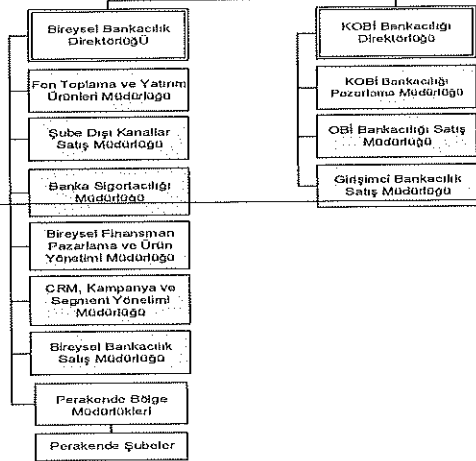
Bireysel Bankacılık Direktörlüğü

Fon Toplama ve Yatırım Ürünleri Müdürlüğü

Şube Dışı Kanallar Satış Müdürlüğü

Banka Sigortacılığı Müdürlüğü

Bireysel Finansman Pazarlama ve Ürün Yönetimi Müdürlüğü

CRM, Kampanya ve Segment Yönetimi Müdürlüğü

Bireysel Bankacılık Satış Müdürlüğü

Perakende Bölge Müdürlükleri

Perakende Şubeler

KOBİ Bankacılığı Direktörlüğü

KOBİ Bankacılığı Pazarlama Müdürlüğü

OBİ Bankacılığı Satış Müdürlüğü

Girişimci Bankacılık Satış Müdürlüğü